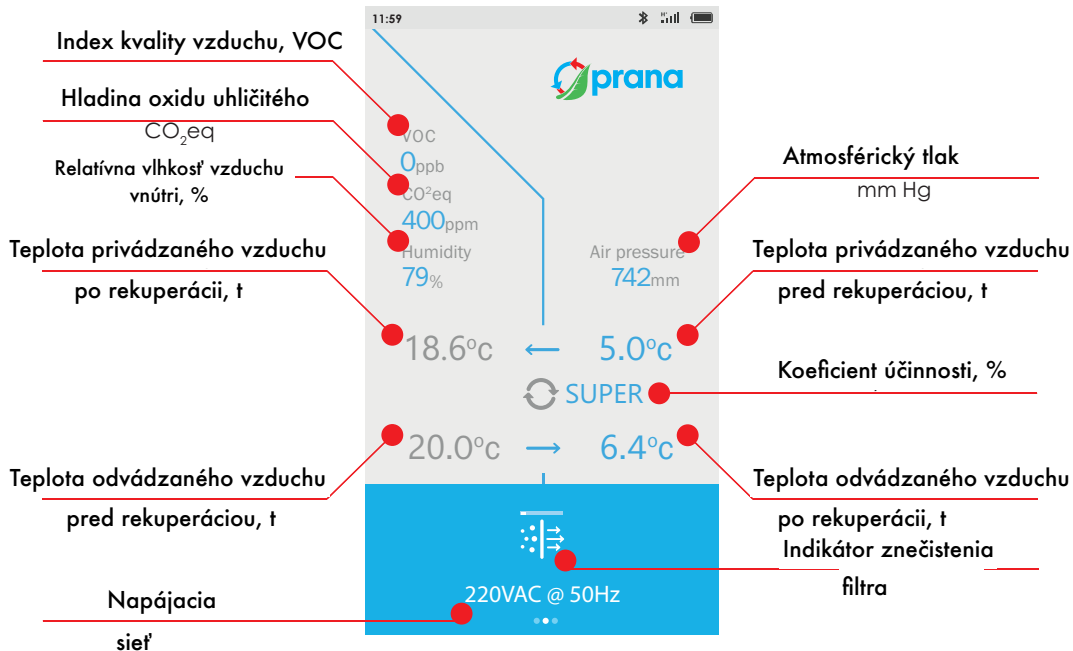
11:59

prana

Index kvality vzduchu, VOC

Hladina oxidu uhličitého

$CO_2eq$

Relatívna vlhkosť vzduchu vnútri, %

Teplota privádzaného vzduchu po rekuperácii, t

VOC
0ppb
CO²eq
400ppm
Humidity
79%

Atmosférický tlak
mm Hg

Air pressure
742mm

Teplota privádzaného vzduchu pred rekuperáciou, t

18.6°c ⟵ 5.0°c

Koeficient účinnosti, %

SUPER

20.0°c ⟶ 6.4°c

Teplota odvádzaného vzduchu pred rekuperáciou, t

Teplota odvádzaného vzduchu po rekuperácii, t

Indikátor znečistenia filtra

220VAC @ 50Hz

Napájacia sieť